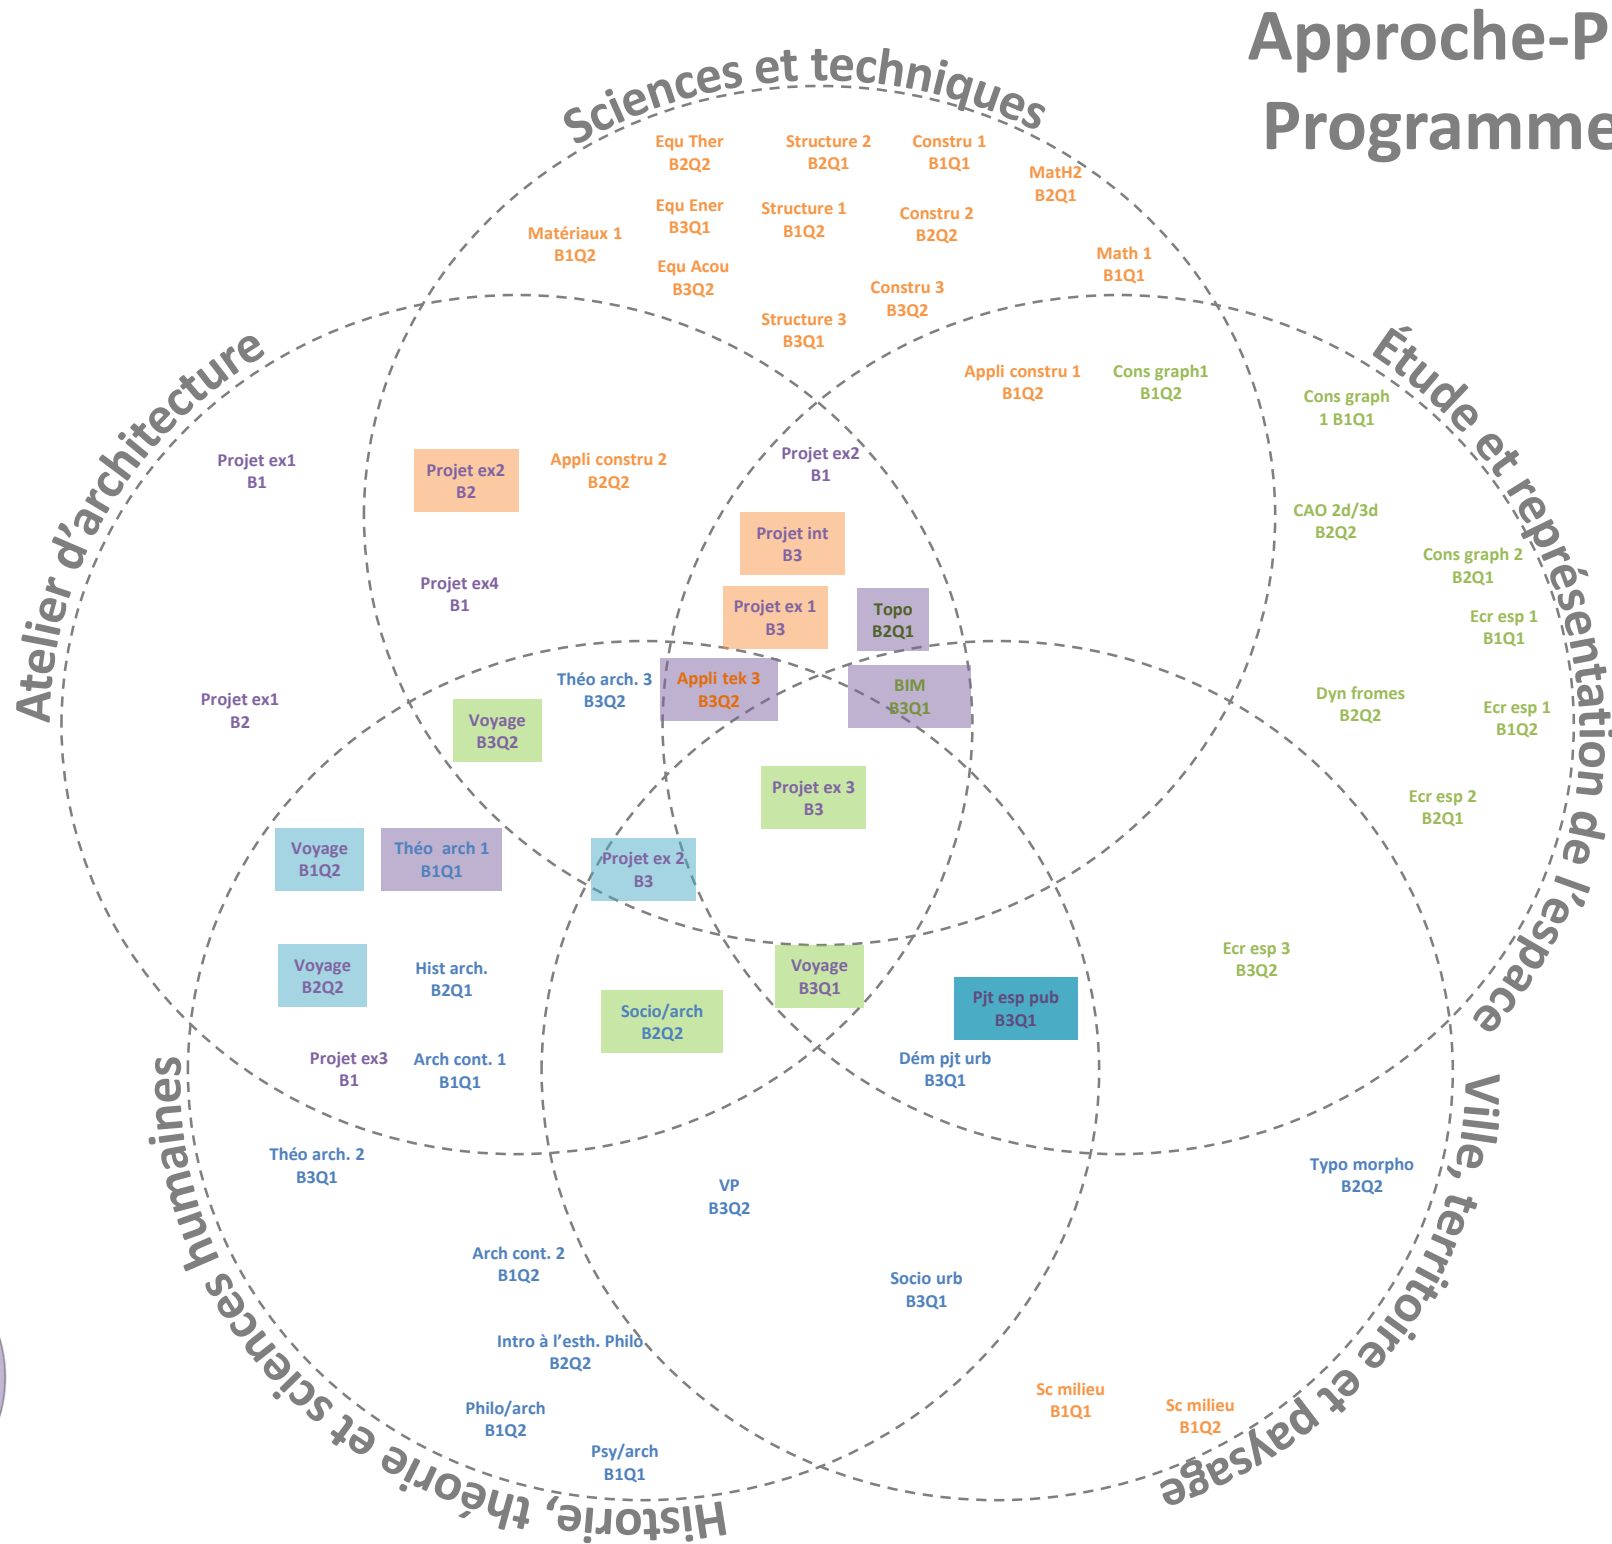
Approche-P
Programme

Sciences et techniques

Atelier d'architecture

Étude et représentation de l'espace

Ville, territoire et paysage

Histoire, théorie et sciences humaines

Equ Ther
B2Q2

Structure 2
B2Q1

Constru 1
B1Q1

MatH2
B2Q1

Equ Ener
B3Q1

Structure 1
B1Q2

Constru 2
B2Q2

Matériaux 1
B1Q2

Equ Acou
B3Q2

Math 1
B1Q1

Constru 3
B3Q2

Structure 3
B3Q1

Appli constru 1
B1Q2

Cons graph1
B1Q2

Cons graph
1 B1Q1

Projet ex1
B1

Projet ex2
B2

Appli constru 2
B2Q2

Projet ex2
B1

CAO 2d/3d
B2Q2

Projet int
B3

Cons graph 2
B2Q1

Projet ex4
B1

Projet ex 1
B3

Topo
B2Q1

Ecr esp 1
B1Q1

Projet ex1
B2

Théo arch. 3
B3Q2

Appli tek 3
B3Q2

BIM
B3Q1

Dyn fromes
B2Q2

Ecr esp 1
B1Q2

Voyage
B3Q2

Projet ex 3
B3

Ecr esp 2
B2Q1

Voyage
B1Q2

Théo arch 1
B1Q1

Projet ex 2
B3

Voyage
B2Q2

Hist arch.
B2Q1

Voyage
B3Q1

Ecr esp 3
B3Q2

Socio/arch
B2Q2

Pjt esp pub
B3Q1

Projet ex3
B1

Arch cont. 1
B1Q1

Dém pjt urb
B3Q1

Théo arch. 2
B3Q1

VP
B3Q2

Typo morpho
B2Q2

Arch cont. 2
B1Q2

Socio urb
B3Q1

Intro à l'esth. Philo
B2Q2

Philo/arch
B1Q2

Sc milieu
B1Q1

Sc milieu
B1Q2

Psy/arch
B1Q1